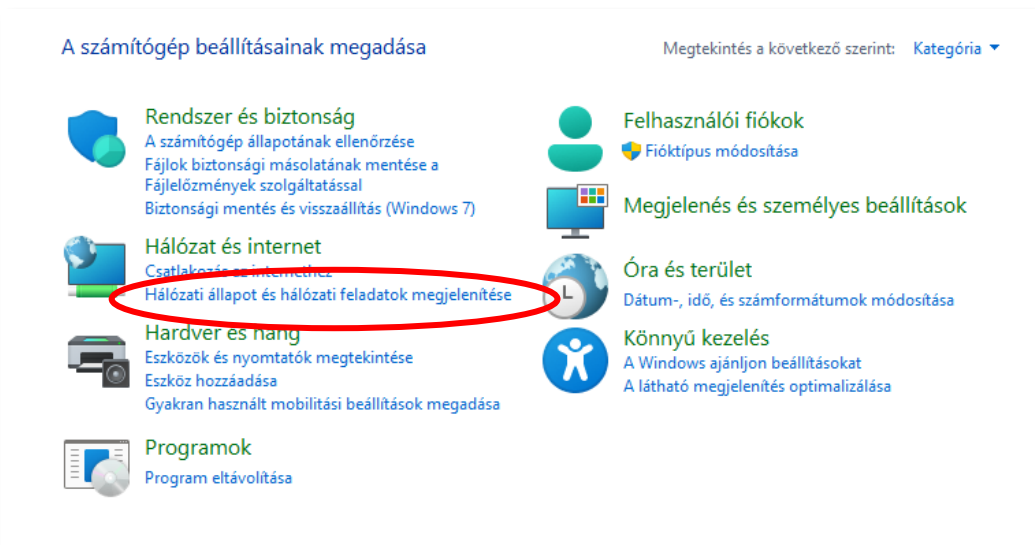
A számítógép beállításainak megadása

Megtekintés a következő szerint: Kategória

Rendszer és biztonság
A számítógép állapotának ellenőrzése
Fájlok biztonsági másolatának mentése a Fájlelőzmények szolgáltatással
Biztonsági mentés és visszaállítás (Windows 7)

Hálózat és internet
Csatlakozás az internethez
Hálózati állapot és hálózati feladatok megjelenítése

Hardver és hang
Eszközök és nyomtatók megtekintése
Eszköz hozzáadása
Gyakran használt mobilitási beállítások megadása

Programok
Program eltávolítása

Felhasználói fiókok
Fióktípus módosítása

Megjelenés és személyes beállítások

Óra és terület
Dátum-, idő, és számformátumok módosítása

Könnyű kezelés
A Windows ajánljon beállításokat
A látható megjelenítés optimalizálása